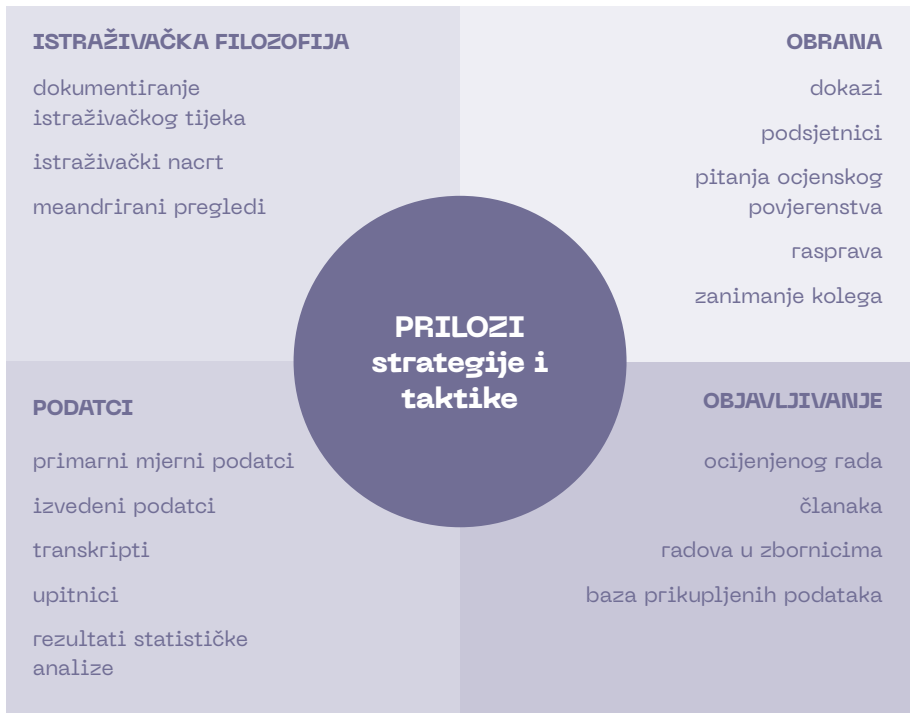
ISTRAŽIVAČKA FILOZOFIJA

dokumentiranje istraživačkog tijeka

istraživački nacrt

meandrirani pregledi

OBRANA

dokazi

podsjetnici

pitanja ocjenskog povjerenstva

rasprava

zanimanje kolega

PRILOZI strategije i taktike

PODATCI

primarni mjerni podatci

izvedeni podatci

transkripti

upitnici

rezultati statističke analize

OBJAVLJIVANJE

ocijenjenog rada

članaka

radova u zbornicima

baza prikupljenih podataka